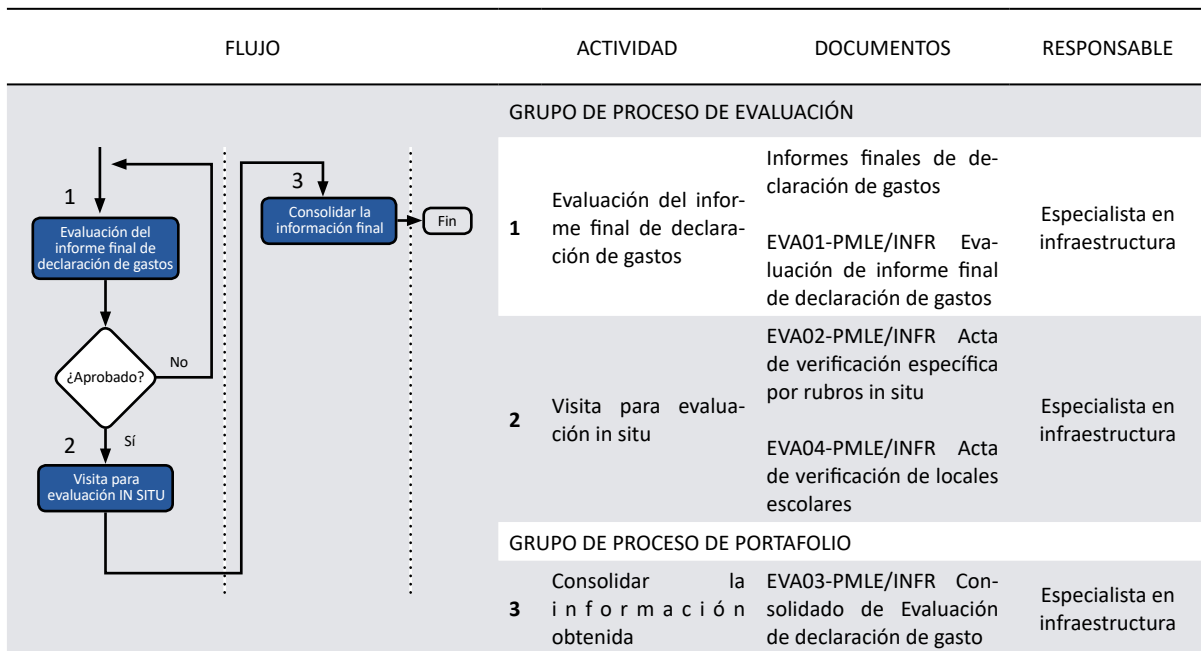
| FLUJO | | ACTIVIDAD | DOCUMENTOS | RESPONSABLE |
|---|---|---|---|---|
| | GRUPO DE PROCESO DE EVALUACIÓN | | | |
| | 1 | Evaluación del informe final de declaración de gastos | Informes finales de declaración de gastos<br><br>EVA01-PMLE/INFR Evaluación de informe final de declaración de gastos | Especialista en infraestructura |
| | 2 | Visita para evaluación in situ | EVA02-PMLE/INFR Acta de verificación específica por rubros in situ<br><br>EVA04-PMLE/INFR Acta de verificación de locales escolares | Especialista en infraestructura |
| | GRUPO DE PROCESO DE PORTAFOLIO | | | |
| | 3 | Consolidar la información obtenida | EVA03-PMLE/INFR Consolidado de Evaluación de declaración de gasto | Especialista en infraestructura |

1
Evaluación del informe final de declaración de gastos
¿Aprobado?
No
Sí
2
Visita para evaluación IN SITU
3
Consolidar la información final
Fin